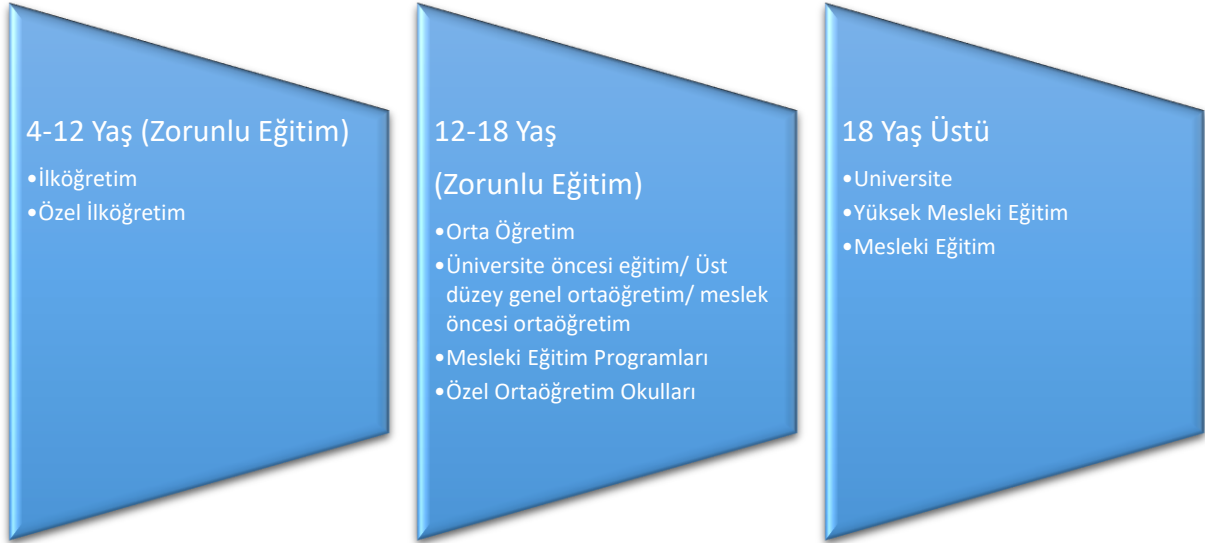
4-12 Yaş (Zorunlu Eğitim)

•İlköğretim

•Özel İlköğretim

12-18 Yaş

(Zorunlu Eğitim)

•Orta Öğretim

•Üniversite öncesi eğitim/ Üst düzey genel ortaöğretim/ meslek öncesi ortaöğretim

•Mesleki Eğitim Programları

•Özel Ortaöğretim Okulları

18 Yaş Üstü

•Universite

•Yüksek Mesleki Eğitim

•Mesleki Eğitim